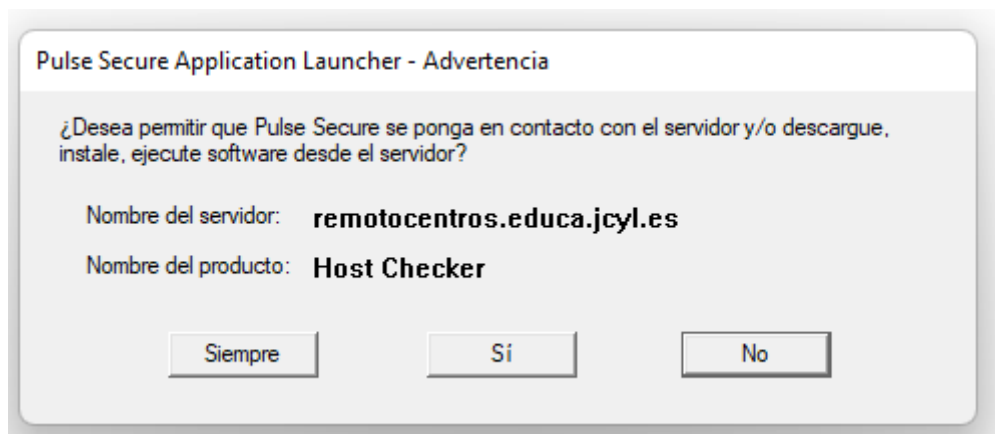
Pulse Secure Application Launcher - Advertencia

¿Desea permitir que Pulse Secure se ponga en contacto con el servidor y/o descargue, instale, ejecute software desde el servidor?

Nombre del servidor: remotocentros.educa.jcyl.es

Nombre del producto: Host Checker

Siempre

Sí

No